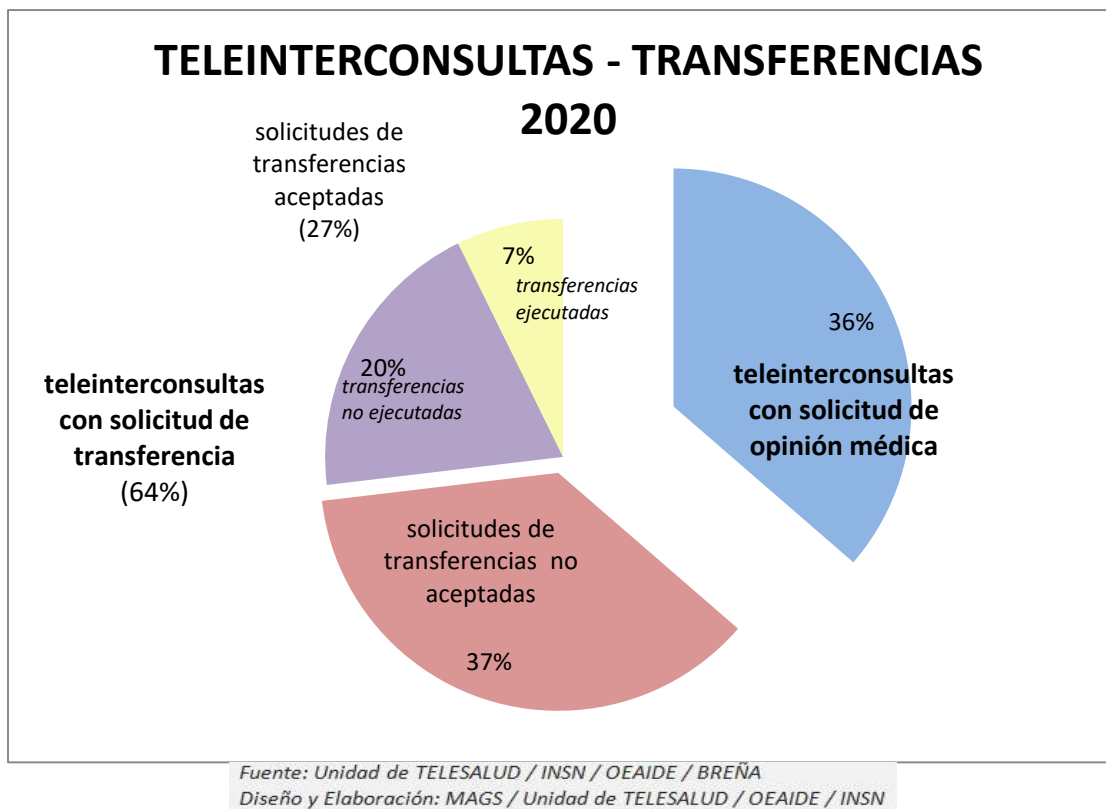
TELEINTERCONSULTAS - TRANSFERENCIAS 2020

solicitudes de transferencias aceptadas (27%)

7%
transferencias ejecutadas

36%

teleinterconsultas con solicitud de opinión médica

20%
transferencias no ejecutadas

teleinterconsultas con solicitud de transferencia (64%)

solicitudes de transferencias no aceptadas

37%

Fuente: Unidad de TELESALUD / INSN / OEAIDE / BREÑA
Diseño y Elaboración: MAGS / Unidad de TELESALUD / OEAIDE / INSN